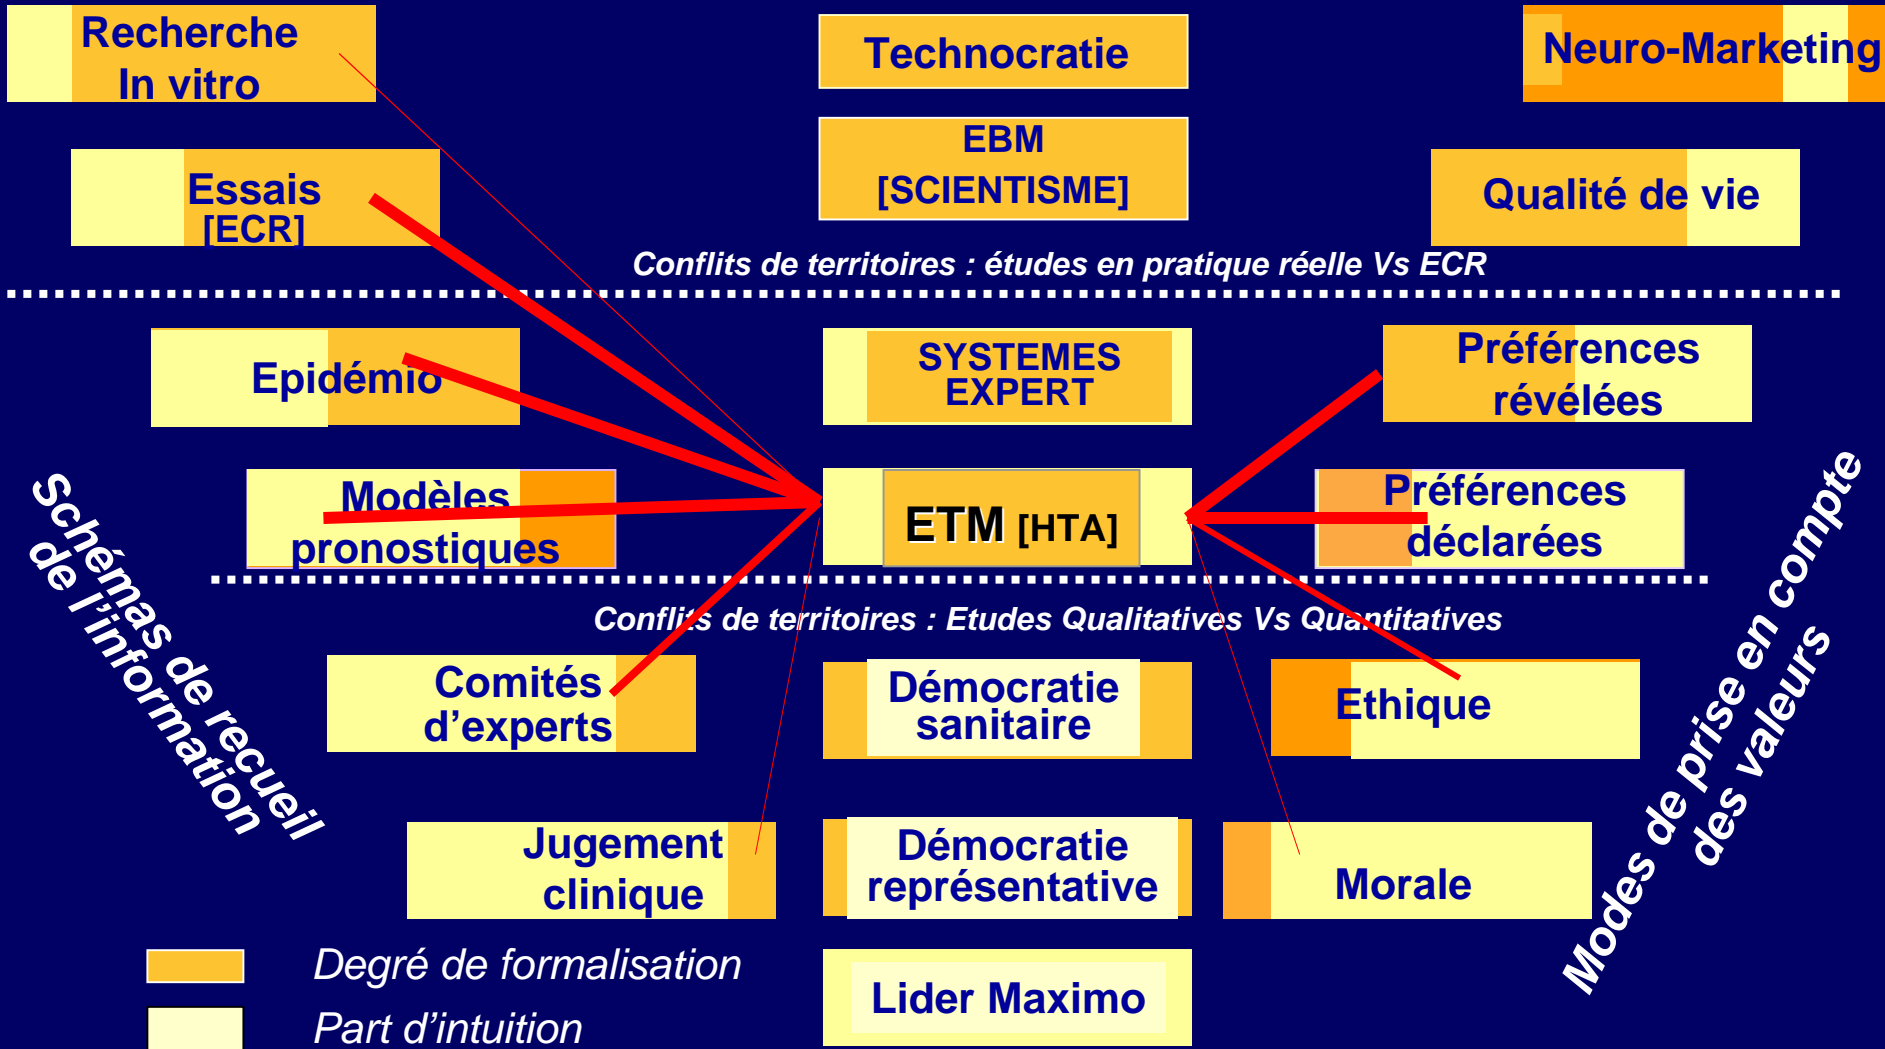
Recherche In vitro

Technocratie

Neuro-Marketing

Essais [ECR]

EBM [SCIENTISME]

Qualité de vie

Conflits de territoires : études en pratique réelle Vs ECR

Epidémio

SYSTEMES EXPERT

Préférences révélées

Modèles pronostiques

ETM [HTA]

Préférences déclarées

Schémas de recueil de l'information

Modes de prise en compte des valeurs

Conflits de territoires : Etudes Qualitatives Vs Quantitatives

Comités d'experts

Démocratie sanitaire

Ethique

Jugement clinique

Démocratie représentative

Morale

Degré de formalisation

Part d'intuition

Lider Maximo